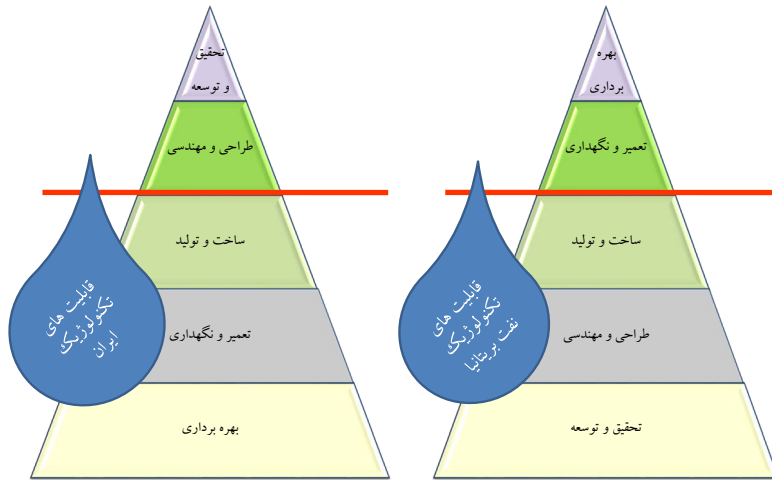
تحقیق و توسعه

طراحی و مهندسی

ساخت و تولید

تعمیر و نگهداری

بهره برداری

قابلیت های تکنولوژیک ایران

بهره برداری

تعمیر و نگهداری

ساخت و تولید

طراحی و مهندسی

تحقیق و توسعه

قابلیت های تکنولوژیک نفت بریتانیا